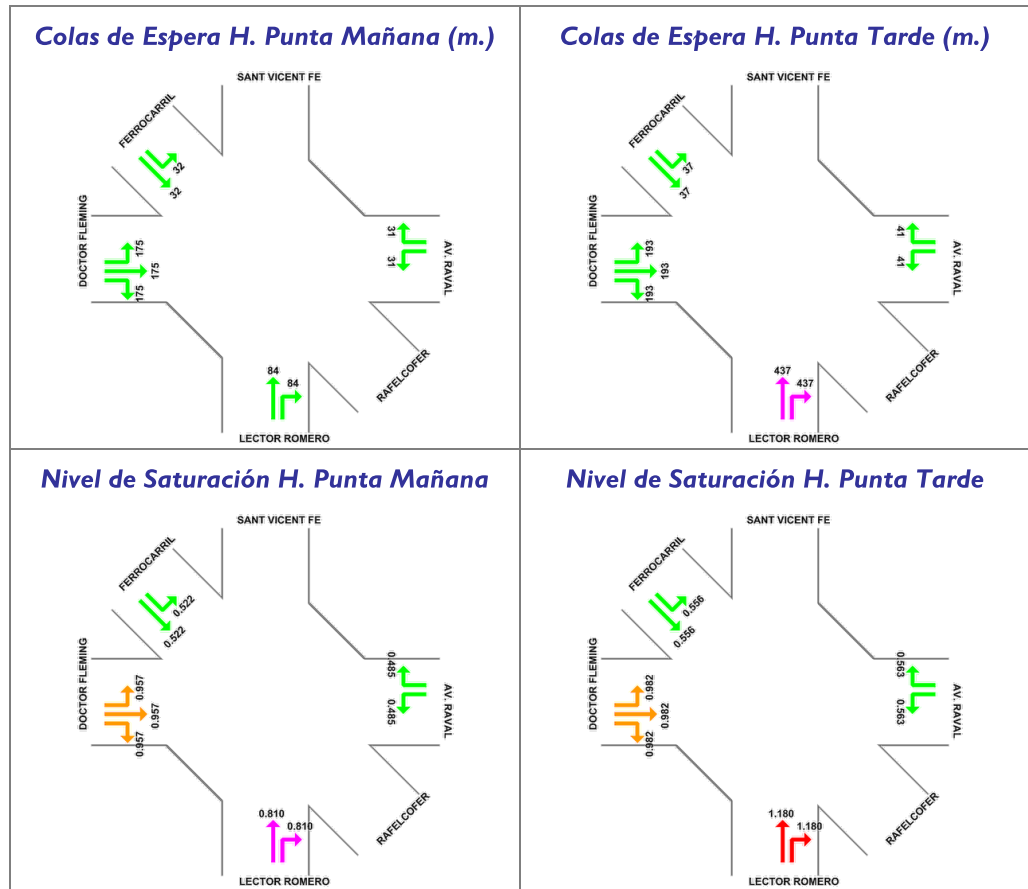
Colas de Espera H. Punta Mañana (m.)

SANT VICENT FE
FERROCARRIL
32
32
DOCTOR FLEMING
175
175
175
31
31
AV. RAVAL
RAFELCOFER
84
84
LECTOR ROMERO

Colas de Espera H. Punta Tarde (m.)

SANT VICENT FE
FERROCARRIL
37
37
DOCTOR FLEMING
193
193
193
41
41
AV. RAVAL
RAFELCOFER
437
437
LECTOR ROMERO

Nivel de Saturación H. Punta Mañana

SANT VICENT FE
FERROCARRIL
0.522
0.522
DOCTOR FLEMING
0.957
0.957
0.957
0.485
0.485
AV. RAVAL
RAFELCOFER
0.810
0.810
LECTOR ROMERO

Nivel de Saturación H. Punta Tarde

SANT VICENT FE
FERROCARRIL
0.556
0.556
DOCTOR FLEMING
0.982
0.982
0.982
0.563
0.563
AV. RAVAL
RAFELCOFER
1.180
1.180
LECTOR ROMERO